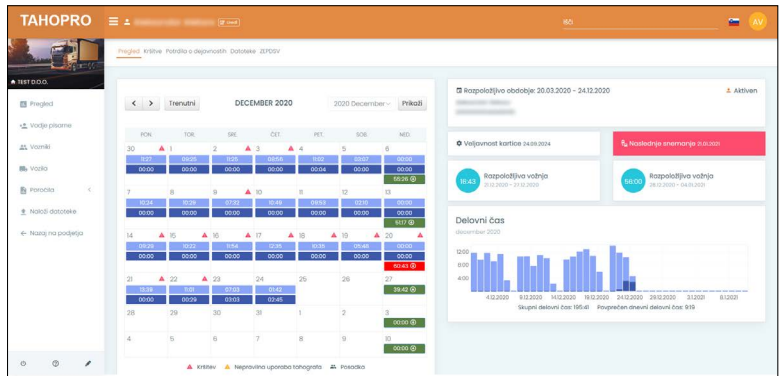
TAHOPRO

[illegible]

AV

TEST D.O.O.

Pregled
Vodje pisarne
Vozniki
Vozila
Poročila
Naloži datoteke
Nazaj na podjetja

Pregled Kršitve Potrdila o dejavnostih Datoteke ZEPDSV

Trenutni DECEMBER 2020 2020 December Prikaži

| PON. | TOR. | SRE. | ČET. | PET. | SOB. | NED. |
|---|---|---|---|---|---|---|
| 30 11:27 00:00 | 1 09:25 00:00 | 2 11:26 00:00 | 3 08:55 00:00 | 4 11:02 00:04 | 5 03:07 00:00 | 6 00:00 00:00 56:26 |
| 7 10:24 00:00 | 8 10:26 00:00 | 9 07:32 00:00 | 10 10:45 00:00 | 11 04:53 00:00 | 12 02:10 00:00 | 13 00:00 00:00 51:17 |
| 14 09:26 00:00 | 15 10:22 00:00 | 16 11:54 00:00 | 17 12:05 00:00 | 18 10:36 00:00 | 19 05:46 00:00 | 20 00:00 00:00 60:43 |
| 21 13:39 00:00 | 22 11:01 00:29 | 23 07:03 03:03 | 24 01:42 03:45 | 25 | 26 | 27 39:42 |
| 28 | 29 | 30 | 31 | 1 | 2 | 3 00:00 |
| 4 | 5 | 6 | 7 | 8 | 9 | 10 00:00 |

Kršitev Nepravilna uporaba tahografa Posadka

Razpoložljivo obdobje: 20.03.2020 - 24.12.2020
Aktiven

Veljavnost kartice 24.09.2024

Naslednje snemanje 21.01.2021

16:43 Razpoložljiva vožnja 21.12.2020 - 27.12.2020

56:00 Razpoložljiva vožnja 28.12.2020 - 04.01.2021

Delovni čas
december 2020

12:00
8:00
4:00

4.12.2020 9.12.2020 14.12.2020 19.12.2020 24.12.2020 29.12.2020 3.1.2021 8.1.2021

Skupni delovni čas: 195:41 Povprečen dnevni delovni čas: 9:19